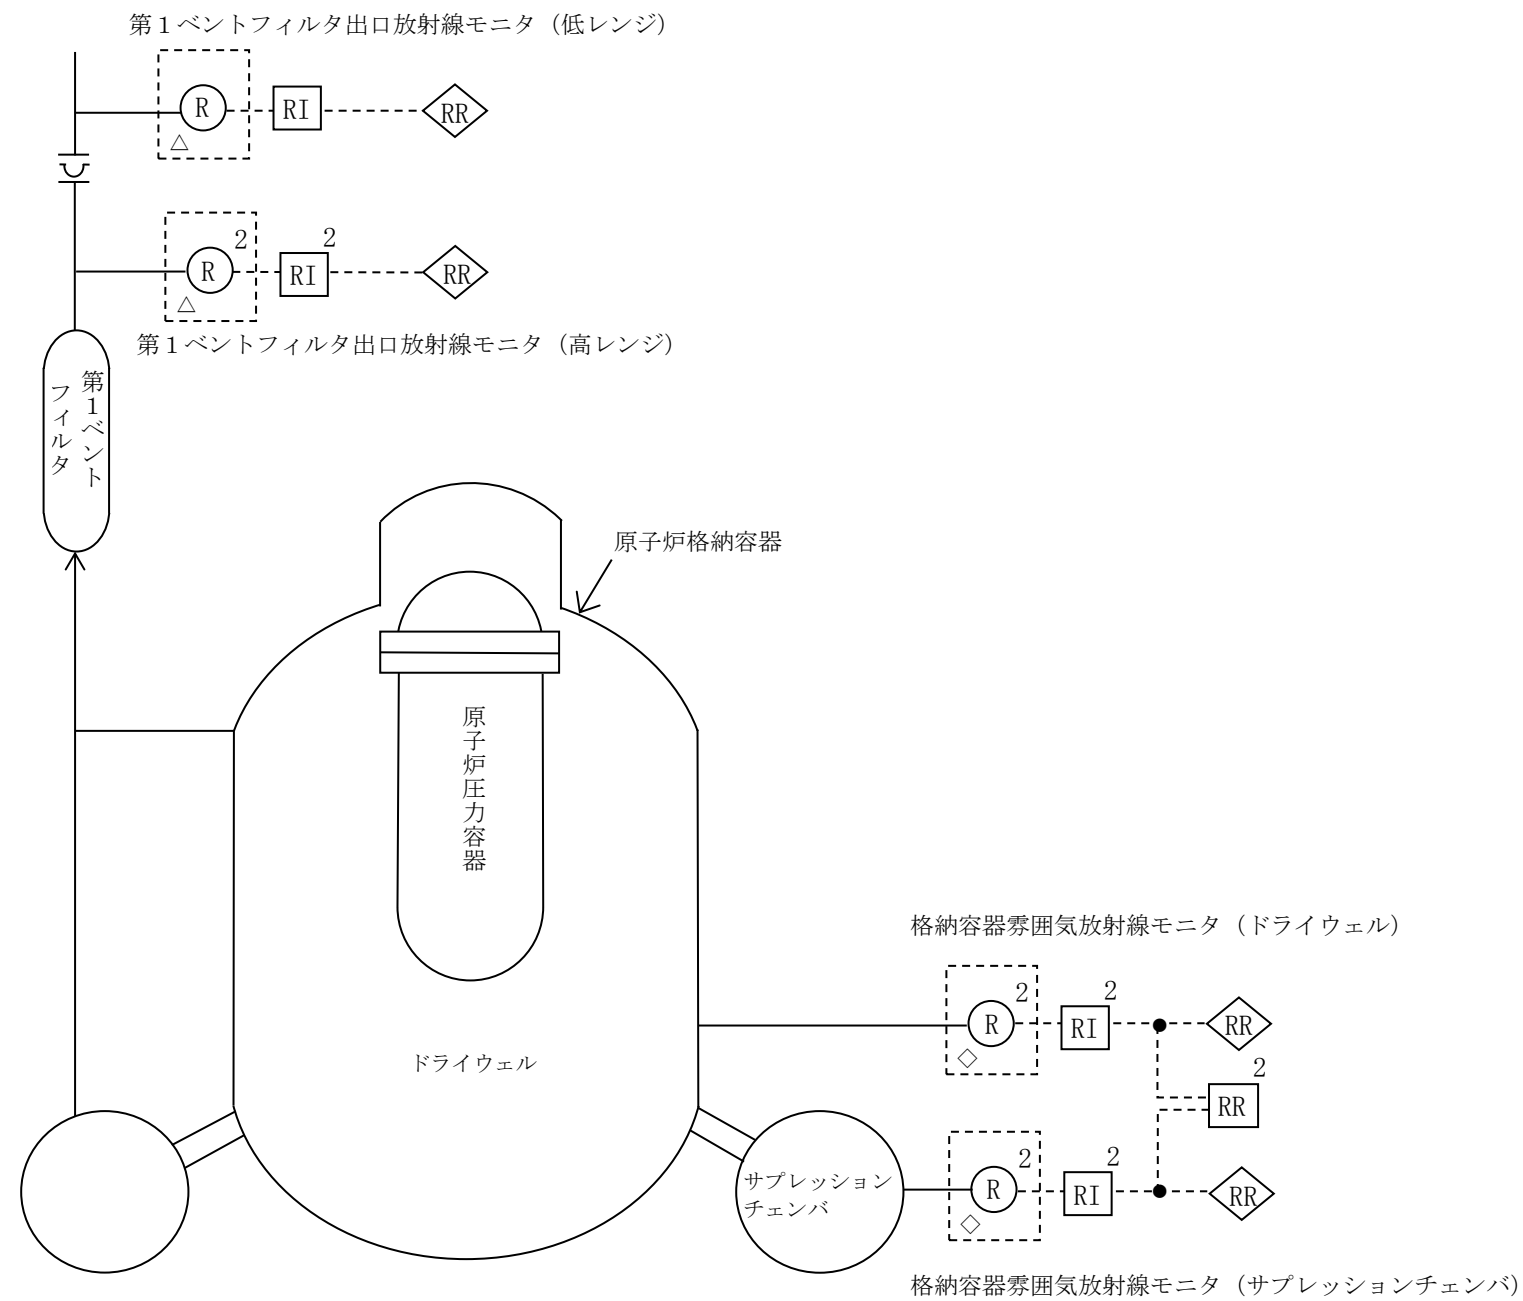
第１ベントフィルタ出口放射線モニタ（低レンジ）

R
△
RI
RR

2
R
△
2
RI
RR

第１ベントフィルタ出口放射線モニタ（高レンジ）

第１ベントフィルタ

原子炉格納容器

原子炉圧力容器

ドライウェル

格納容器雰囲気放射線モニタ（ドライウェル）

2
R
◇
2
RI
RR
2
RR

サプレッションチェンバ

2
R
◇
2
RI
RR

格納容器雰囲気放射線モニタ（サプレッションチェンバ）